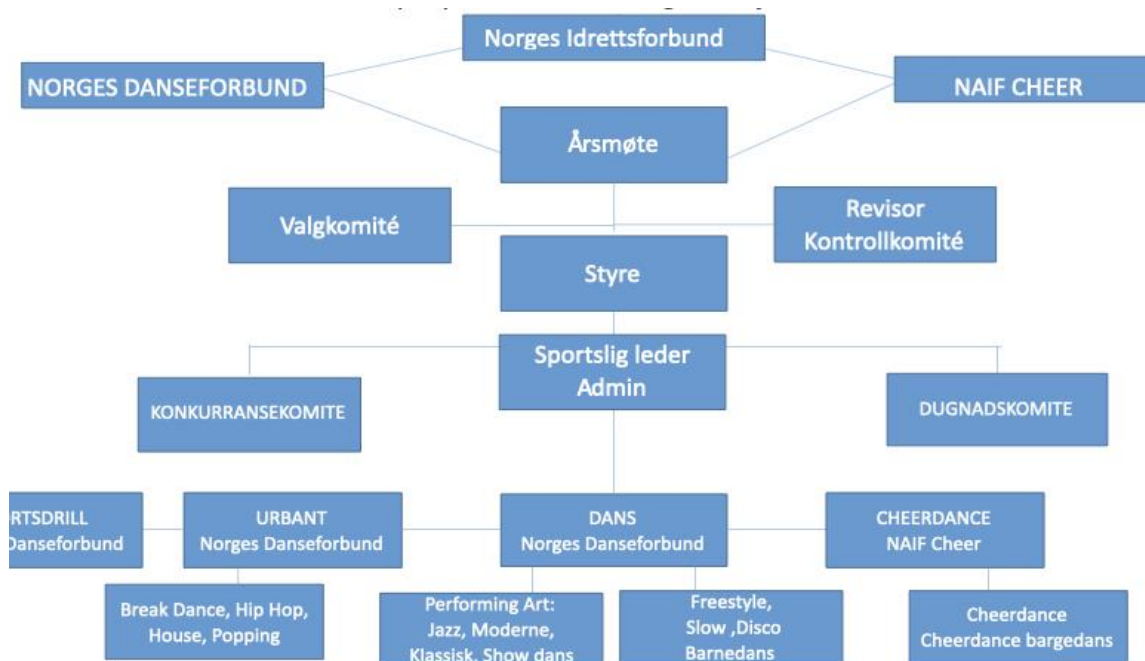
Norges Idrettsforbund

NORGES DANSEFORBUND

NAIF CHEER

Årsmøte

Valgkomité

Revisor
Kontrollkomité

Styre

Sportslig leder
Admin

KONKURRANSEKOMITE

DUGNADSKOMITE

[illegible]RTSDRILL
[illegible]Danseforbund

URBANT
Norges Danseforbund

DANS
Norges Danseforbund

CHEERDANCE
NAIF Cheer

Break Dance, Hip Hop, House, Popping

Performing Art:
Jazz, Moderne, Klassisk, Show dans

Freestyle,
Slow ,Disco
Barnedans

Cheerdance
Cheerdance bargedans